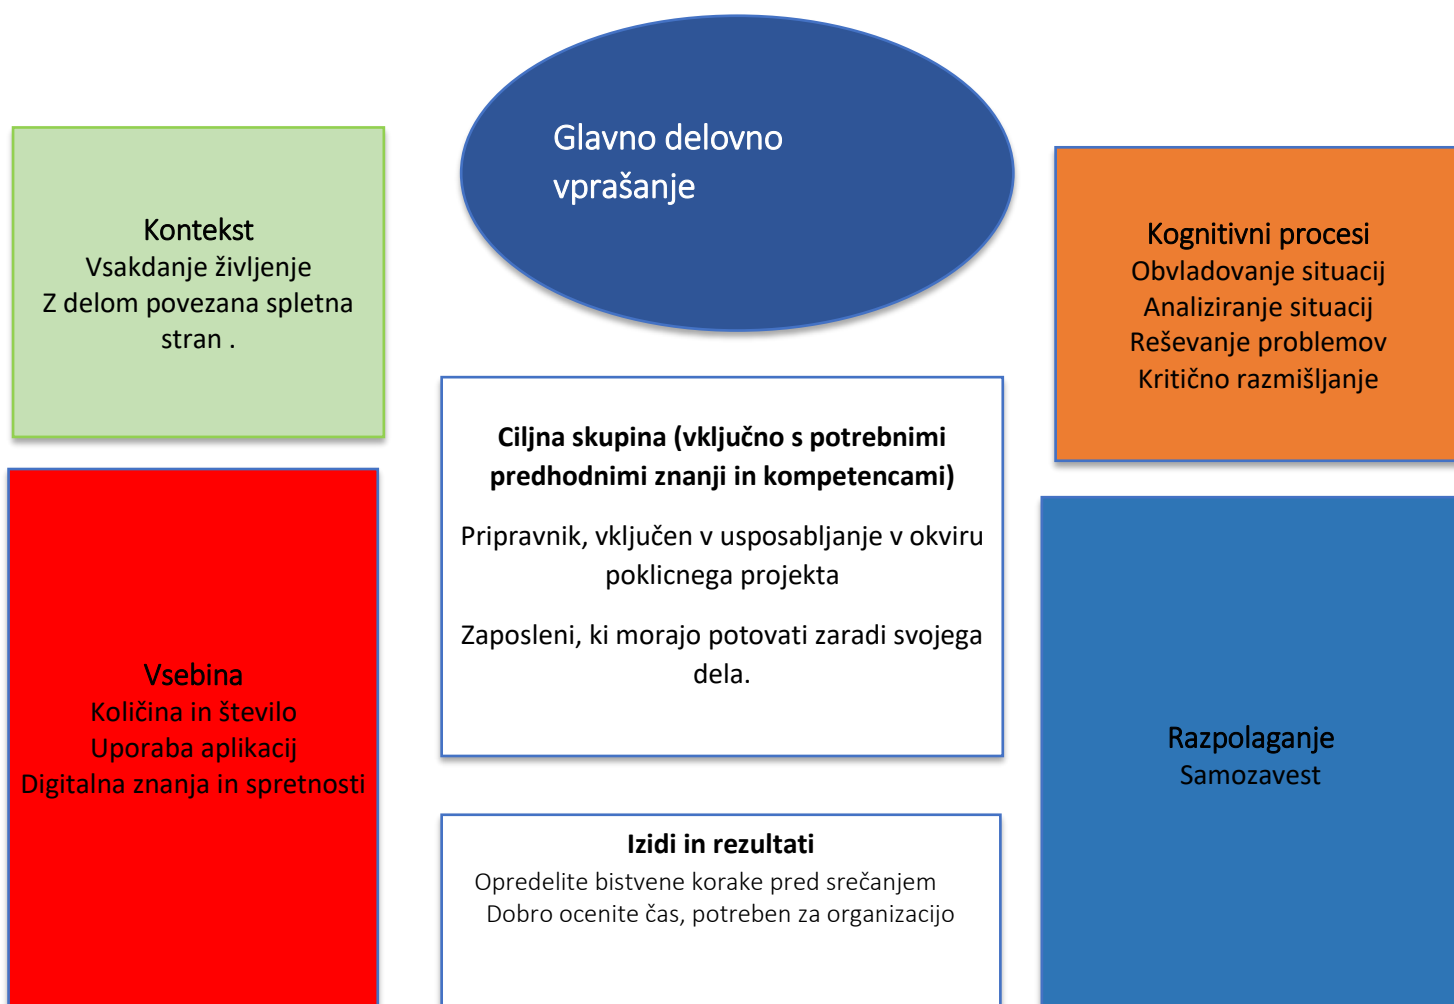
Glavno delovno vprašanje

Kontekst
Vsakdanje življenje
Z delom povezana spletna stran .

Kognitivni procesi
Obvladovanje situacij
Analiziranje situacij
Reševanje problemov
Kritično razmišljanje

Ciljna skupina (vključno s potrebnimi predhodnimi znanji in kompetencami)

Pripravnik, vključen v usposabljanje v okviru poklicnega projekta

Zaposleni, ki morajo potovati zaradi svojega dela.

Vsebina
Količina in število
Uporaba aplikacij
Digitalna znanja in spretnosti

Razpolaganje
Samozavest

Izidi in rezultati
Opredelite bistvene korake pred srečanjem
Dobro ocenite čas, potreben za organizacijo